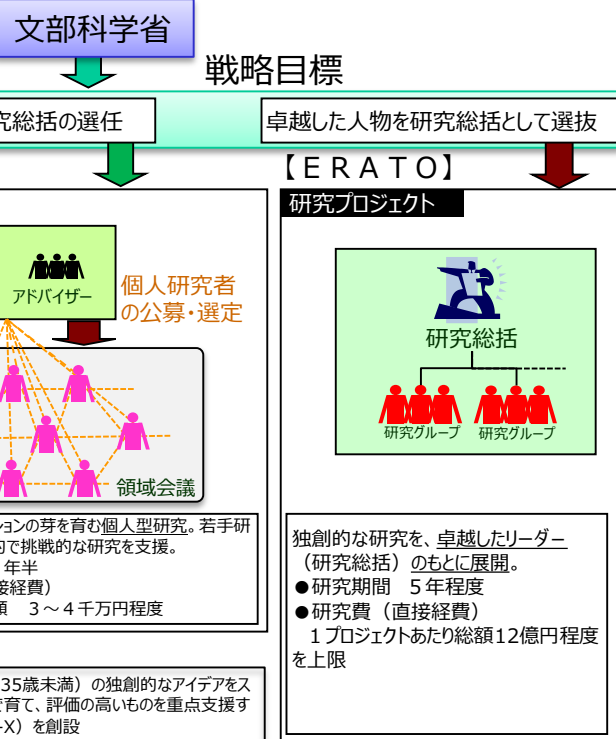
文部科学省

戦略目標

究総括の選任

卓越した人物を研究総括として選抜

【ＥＲＡＴＯ】

研究プロジェクト

アドバイザー

個人研究者の公募・選定

領域会議

研究総括

研究グループ　研究グループ

ションの芽を育む個人型研究。若手研的で挑戦的な研究を支援。
年半
接経費)
額　３～４千万円程度

独創的な研究を、卓越したリーダー（研究総括）のもとに展開。
●研究期間　５年程度
●研究費（直接経費）
　１プロジェクトあたり総額12億円程度を上限

35歳未満）の独創的なアイデアをス
育て、評価の高いものを重点支援す
-X）を創設